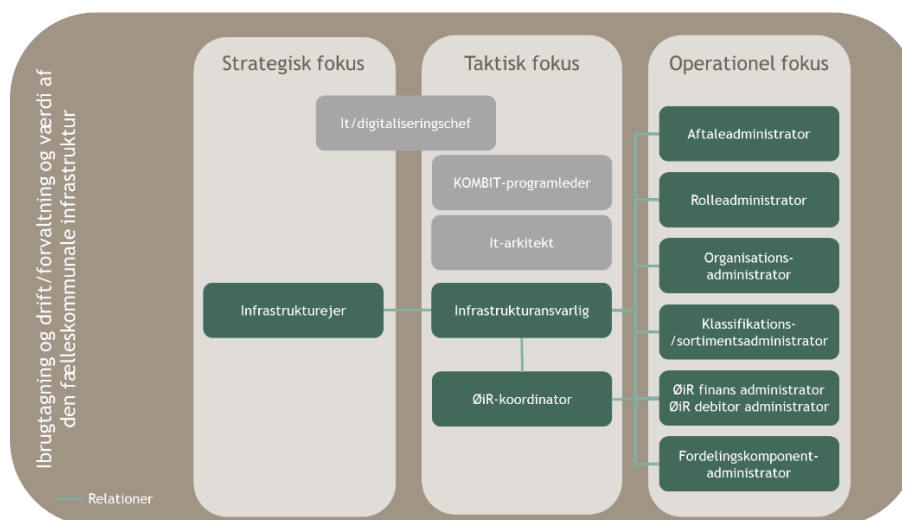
Ibrugtagning og drift/forvaltning og værdi af den fælleskommunale infrastruktur

Strategisk fokus

Taktisk fokus

Operationel fokus

It/digitaliseringschef

KOMBIT-programleder

It-arkitekt

Infrastrukturejer

Infrastrukturansvarlig

ØiR-koordinator

Aftaleadministrator

Rolleadministrator

Organisations-administrator

Klassifikations-/sortimentsadministrator

ØiR finans administrator
ØiR debitor administrator

Fordelingskomponent-administrator

Relationer